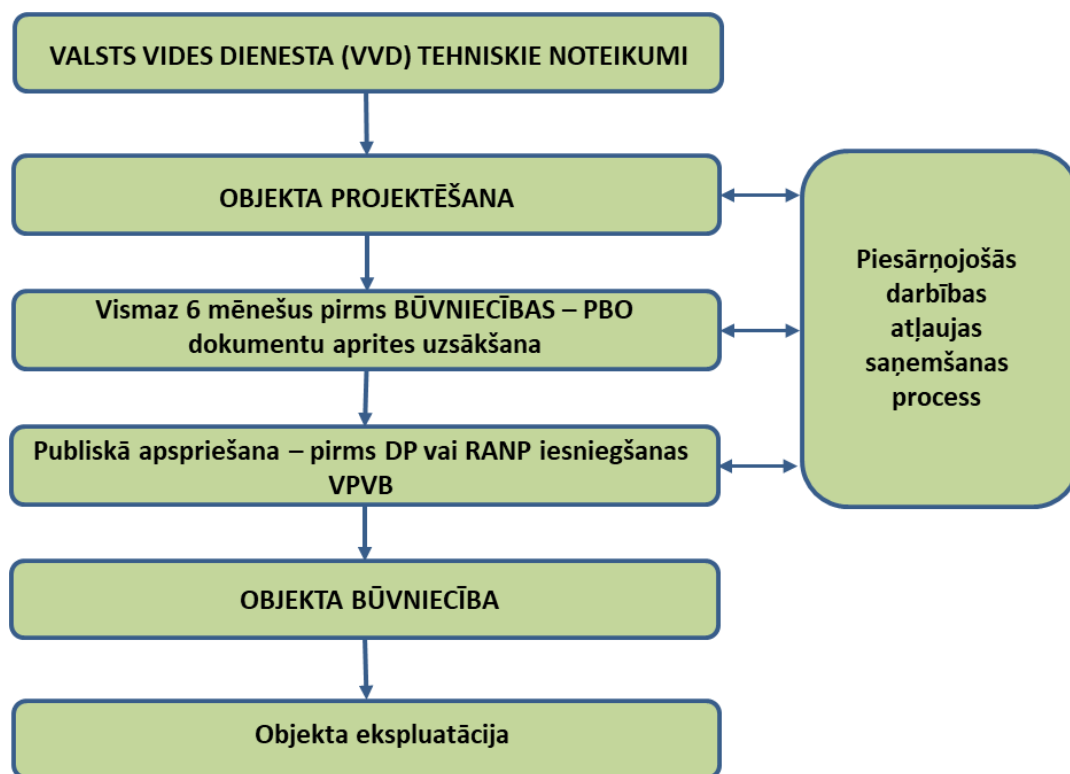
VALSTS VIDES DIENESTA (VVD) TEHNISKIE NOTEIKUMI

OBJEKTA PROJEKTĒŠANA

Vismaz 6 mēnešus pirms BŪVNIECĪBAS – PBO dokumentu aprites uzsākšana

Publiskā apspriešana – pirms DP vai RANP iesniegšanas VPVB

OBJEKTA BŪVNIECĪBA

Objekta ekspluatācija

Piesārņojošās darbības atļaujas saņemšanas process